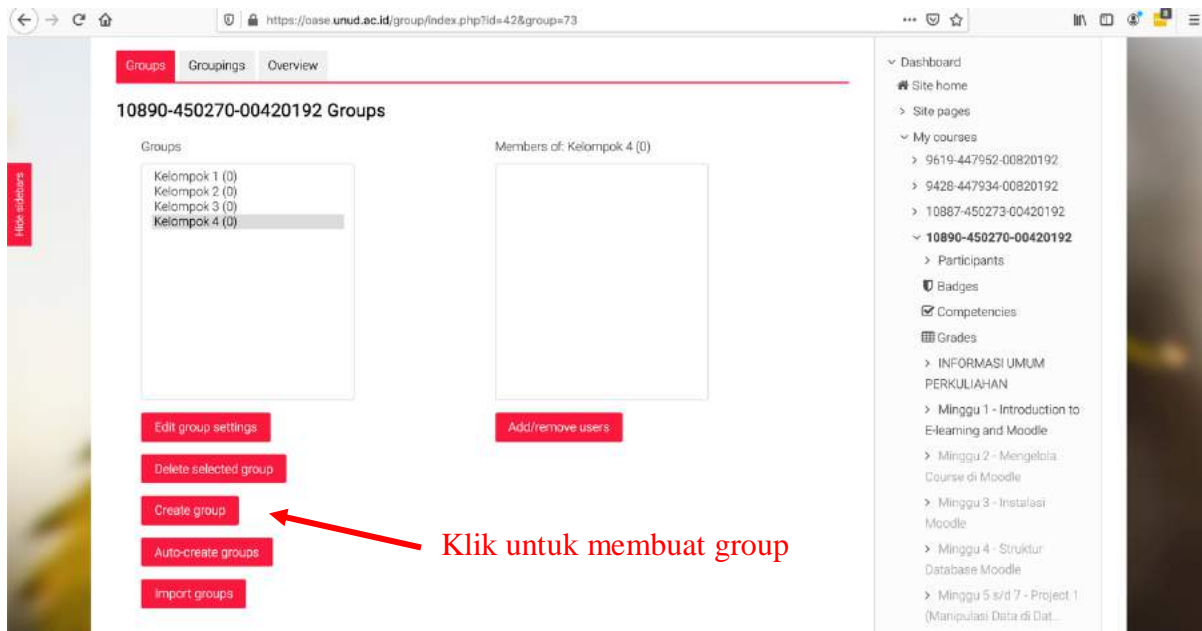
https://oase.unud.ac.id/group/index.php?id=42&group=73

Hide sidebars

Groups | Groupings | Overview

10890-450270-00420192 Groups

Groups

Kelompok 1 (0)
Kelompok 2 (0)
Kelompok 3 (0)
Kelompok 4 (0)

Members of: Kelompok 4 (0)

Edit group settings

Add/remove users

Delete selected group

Create group

Klik untuk membuat group

Auto-create groups

Import groups

Dashboard
Site home
Site pages
My courses
9619-447952-00820192
9428-447934-00820192
10887-450273-00420192
10890-450270-00420192
Participants
Badges
Competencies
Grades
INFORMASI UMUM PERKULIAHAN
Minggu 1 - Introduction to E-learning and Moodle
Minggu 2 - Mengelola Course di Moodle
Minggu 3 - Instalasi Moodle
Minggu 4 - Struktur Database Moodle
Minggu 5 s/d 7 - Project 1 (Manipulasi Data di Dat...